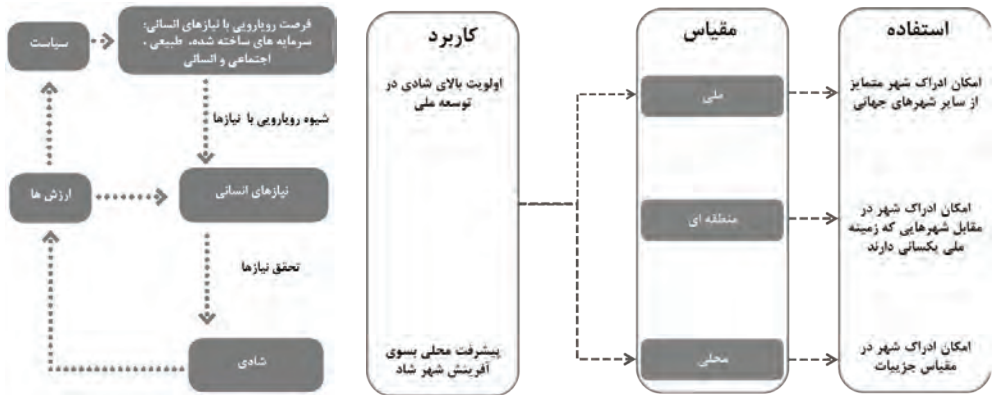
فرصت رویارویی با نیازهای انسانی: سرمایه های ساخته شده، طبیعی، اجتماعی و انسانی

سیاست

شیوه رویارویی با نیازها

نیازهای انسانی

ارزش ها

تحقق نیازها

شادی

کاربرد

اولویت بالای شادی در توسعه ملی

پیشرفت محلی بسوی آفرینش شهر شاد

مقیاس

ملی

منطقه ای

محلی

استفاده

امکان ادراک شهر متمایز از سایر شهرهای جهانی

امکان ادراک شهر در مقابل شهرهایی که زمینه ملی یکسانی دارند

امکان ادراک شهر در مقیاس جزییات